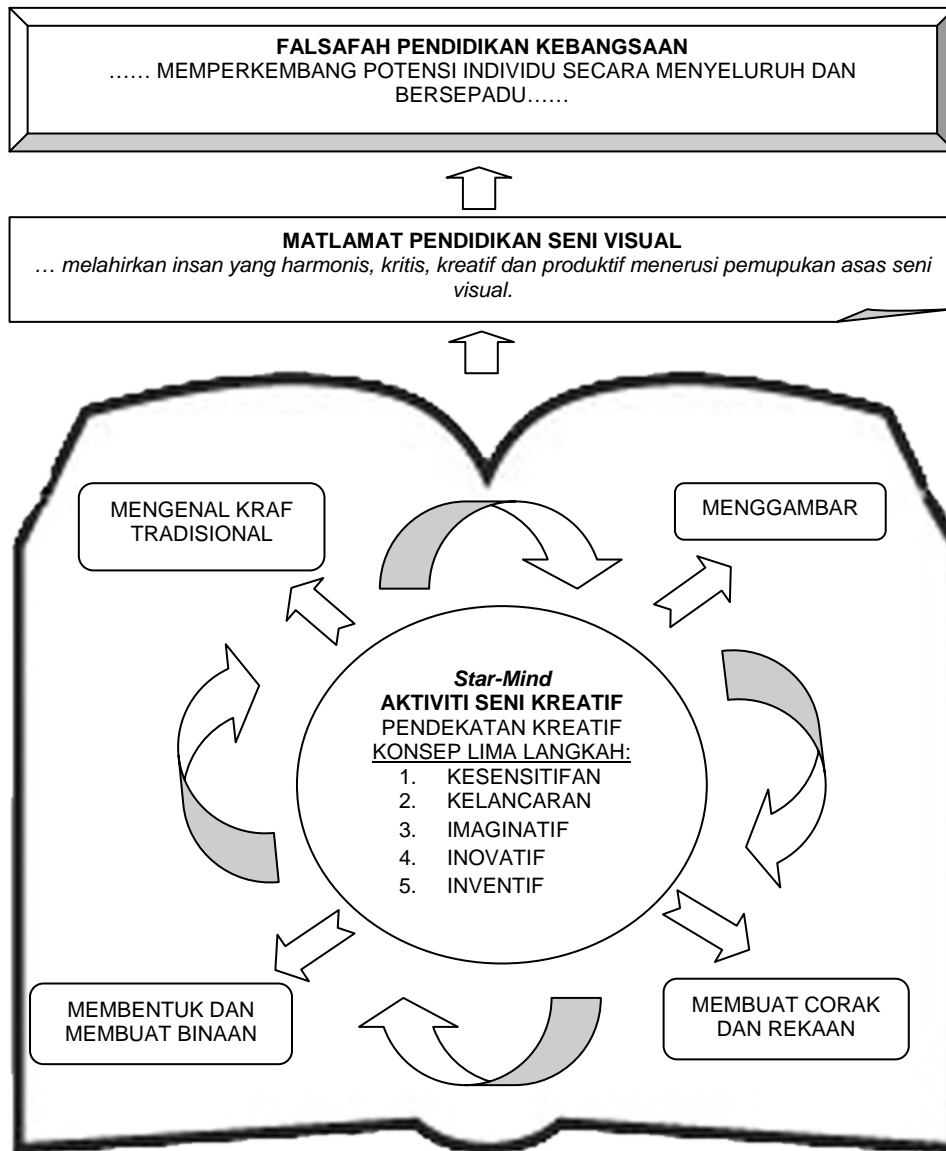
FALSAFAH PENDIDIKAN KEBANGSAAN
…… MEMPERKEMBANG POTENSI INDIVIDU SECARA MENYELURUH DAN BERSEPADU……

MATLAMAT PENDIDIKAN SENI VISUAL
… melahirkan insan yang harmonis, kritis, kreatif dan produktif menerusi pemupukan asas seni visual.

MENGENAL KRAF TRADISIONAL

MENGGAMBAR

Star-Mind
AKTIVITI SENI KREATIF
PENDEKATAN KREATIF
KONSEP LIMA LANGKAH:
1. KESENSITIFAN
2. KELANCARAN
3. IMAGINATIF
4. INOVATIF
5. INVENTIF

MEMBENTUK DAN MEMBUAT BINAAN

MEMBUAT CORAK DAN REKAAN